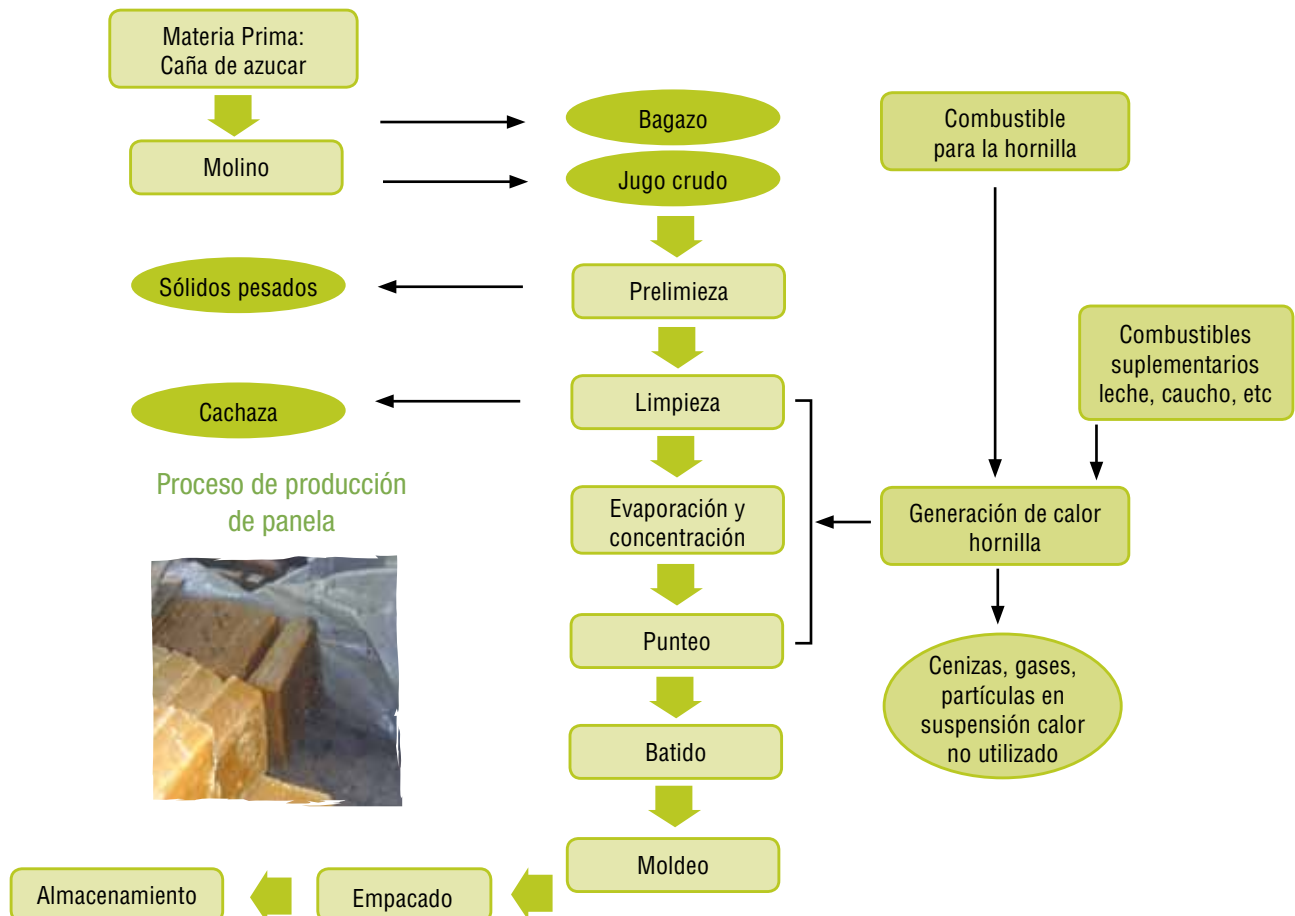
Materia Prima: Caña de azucar

Molino

Bagazo

Jugo crudo

Combustible para la hornilla

Sólidos pesados

Prelimieza

Combustibles suplementarios leche, caucho, etc

Cachaza

Limpieza

Proceso de producción de panela

Evaporación y concentración

Generación de calor hornilla

Punteo

Cenizas, gases, partículas en suspensión calor no utilizado

Batido

Moldeo

Almacenamiento

Empacado